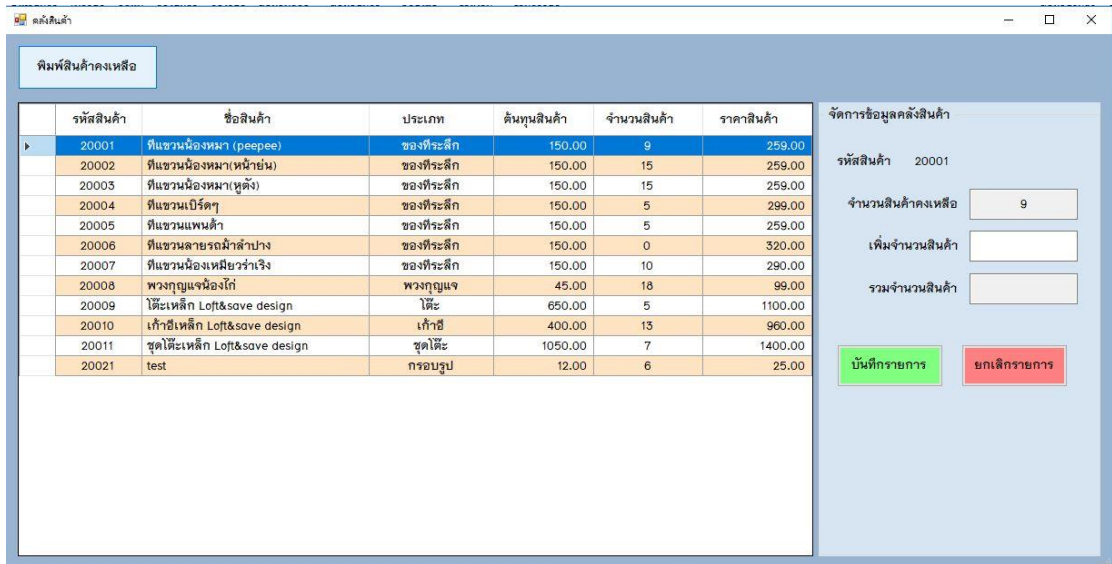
คลังสินค้า

พิมพ์สินค้าคงเหลือ

| | รหัสสินค้า | ชื่อสินค้า | ประเภท | ต้นทุนสินค้า | จำนวนสินค้า | ราคาสินค้า |
|---|---|---|---|---|---|---|
| ▸ | 20001 | ที่แขวนน้องหมา (peepee) | ของที่ระลึก | 150.00 | 9 | 259.00 |
| | 20002 | ที่แขวนน้องหมา(หน้าย่น) | ของที่ระลึก | 150.00 | 15 | 259.00 |
| | 20003 | ที่แขวนน้องหมา(หูตั้ง) | ของที่ระลึก | 150.00 | 15 | 259.00 |
| | 20004 | ที่แขวนเบิร์ดๆ | ของที่ระลึก | 150.00 | 5 | 299.00 |
| | 20005 | ที่แขวนแพนด้า | ของที่ระลึก | 150.00 | 5 | 259.00 |
| | 20006 | ที่แขวนลายรถม้าลำปาง | ของที่ระลึก | 150.00 | 0 | 320.00 |
| | 20007 | ที่แขวนน้องเหมียวร่าเริง | ของที่ระลึก | 150.00 | 10 | 290.00 |
| | 20008 | พวงกุญแจน้องไก่ | พวงกุญแจ | 45.00 | 18 | 99.00 |
| | 20009 | โต๊ะเหล็ก Loft&save design | โต๊ะ | 650.00 | 5 | 1100.00 |
| | 20010 | เก้าอี้เหล็ก Loft&save design | เก้าอี้ | 400.00 | 13 | 960.00 |
| | 20011 | ชุดโต๊ะเหล็ก Loft&save design | ชุดโต๊ะ | 1050.00 | 7 | 1400.00 |
| | 20021 | test | กรอบรูป | 12.00 | 6 | 25.00 |

จัดการข้อมูลคลังสินค้า

รหัสสินค้า 20001

จำนวนสินค้าคงเหลือ 9

เพิ่มจำนวนสินค้า

รวมจำนวนสินค้า

บันทึกรายการ

ยกเลิกรายการ